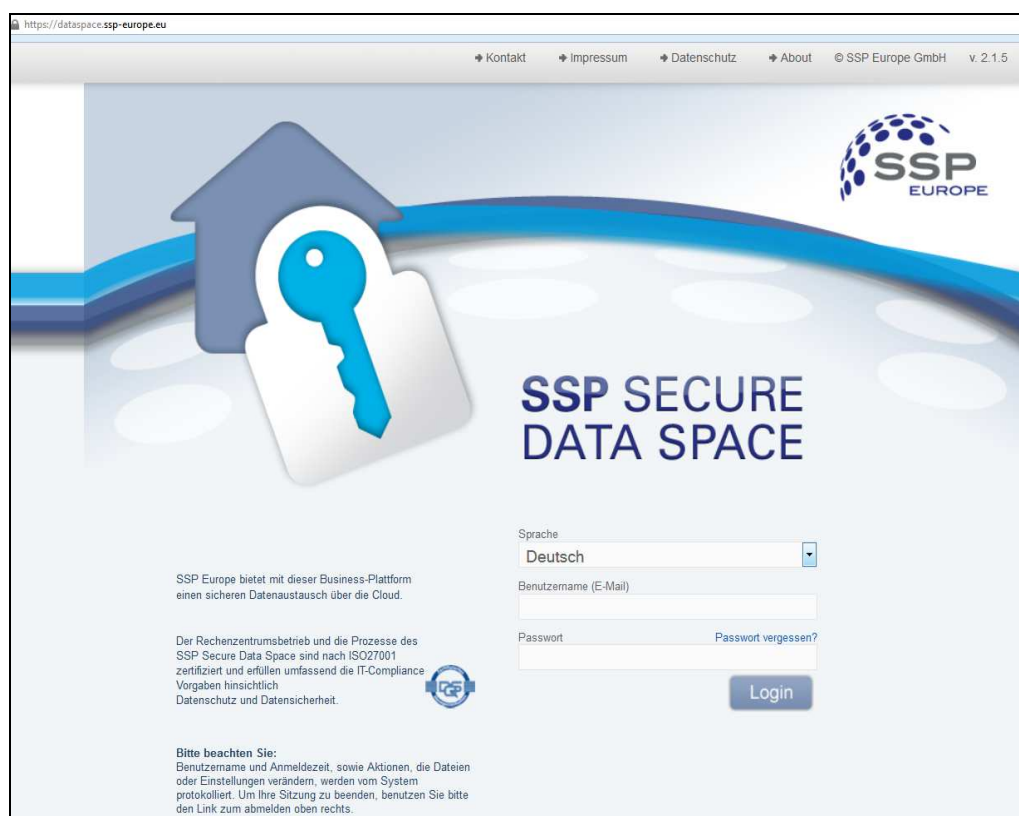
https://dataspace.ssp-europe.eu

Kontakt Impressum Datenschutz About © SSP Europe GmbH v. 2.1.5

SSP EUROPE

SSP SECURE DATA SPACE

SSP Europe bietet mit dieser Business-Plattform einen sicheren Datenaustausch über die Cloud.

Der Rechenzentrumsbetrieb und die Prozesse des SSP Secure Data Space sind nach ISO27001 zertifiziert und erfüllen umfassend die IT-Compliance Vorgaben hinsichtlich Datenschutz und Datensicherheit.

Bitte beachten Sie:
Benutzername und Anmeldezeit, sowie Aktionen, die Dateien oder Einstellungen verändern, werden vom System protokolliert. Um Ihre Sitzung zu beenden, benutzen Sie bitte den Link zum abmelden oben rechts.

Sprache
Deutsch
Benutzername (E-Mail)
Passwort
Passwort vergessen?
Login